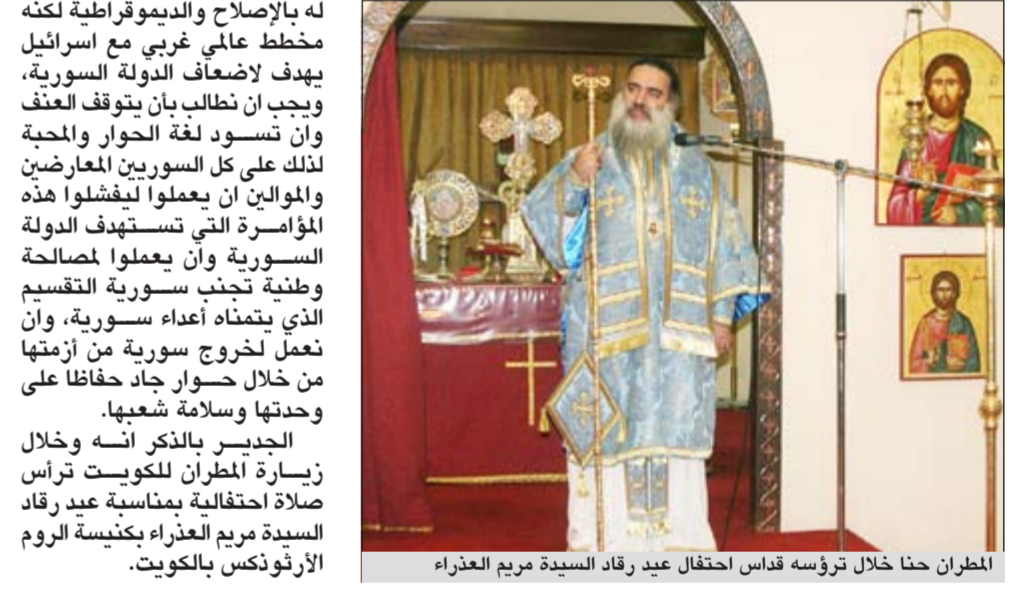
له بالإصلاح والديموقراطية لكنه مخطط عالمي غربي مع اسرائيل يهدف لاضعاف الدولة السورية، ويجب ان نطالب بأن يتوقف العنف وان تسود لغة الحوار والمحبة لذلك على كل السوريين المعارضين والموالين ان يعملوا ليفشلوا هذه المؤامرة التي تستهدف الدولة السورية وان يعملوا لمصالحة وطنية تجنب سورية التقسيم الذي يتمناه أعداء سورية، وان نعمل لخروج سورية من أزمتها من خلال حوار جاد حفاظا على وحدتها وسلامة شعبها.
الجدير بالذكر انه وخلال زيارة المطران للكويت ترأس صلاة احتفالية بمناسبة عيد رقاد السيدة مريم العذراء بكنيسة الروم الأرثوذكس بالكويت.

المطران حنا خلال ترؤسه قداس احتفال عيد رقاد السيدة مريم العذراء